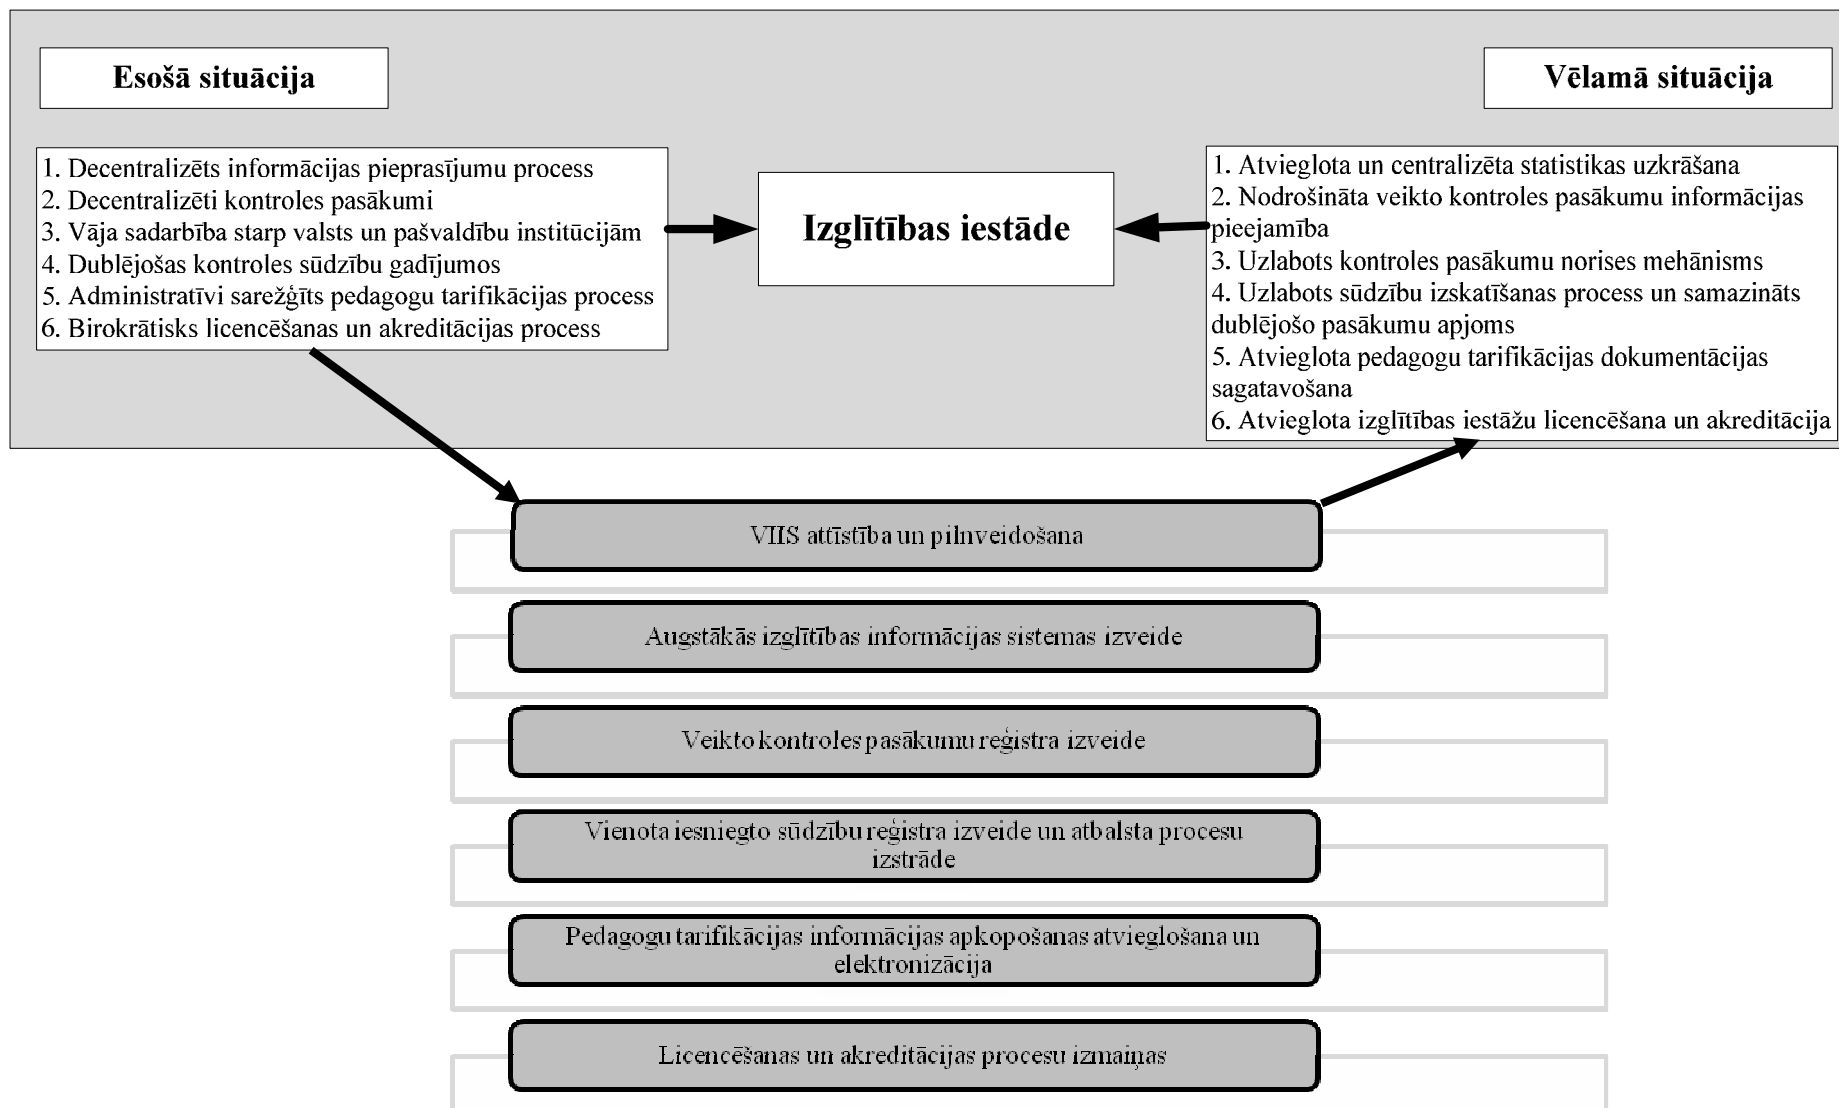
Esošā situācija

Vēlamā situācija

1. Decentralizēts informācijas pieprasījumu process
2. Decentralizēti kontroles pasākumi
3. Vāja sadarbība starp valsts un pašvaldību institūcijām
4. Dublējošas kontroles sūdzību gadījumos
5. Administratīvi sarežģīts pedagogu tarifikācijas process
6. Birokrātisks licencēšanas un akreditācijas process

Izglītības iestāde

1. Atvieglota un centralizēta statistikas uzkrāšana
2. Nodrošināta veikto kontroles pasākumu informācijas pieejamība
3. Uzlabots kontroles pasākumu norises mehānisms
4. Uzlabots sūdzību izskatīšanas process un samazināts dublējošo pasākumu apjoms
5. Atvieglota pedagogu tarifikācijas dokumentācijas sagatavošana
6. Atvieglota izglītības iestāžu licencēšana un akreditācija

VIIS attīstība un pilnveidošana

Augstākās izglītības informācijas sistemas izveide

Veikto kontroles pasākumu reģistra izveide

Vienota iesniegto sūdzību reģistra izveide un atbalsta procesu izstrāde

Pedagogu tarifikācijas informācijas apkopošanas atvieglošana un elektronizācija

Licencēšanas un akreditācijas procesu izmaiņas